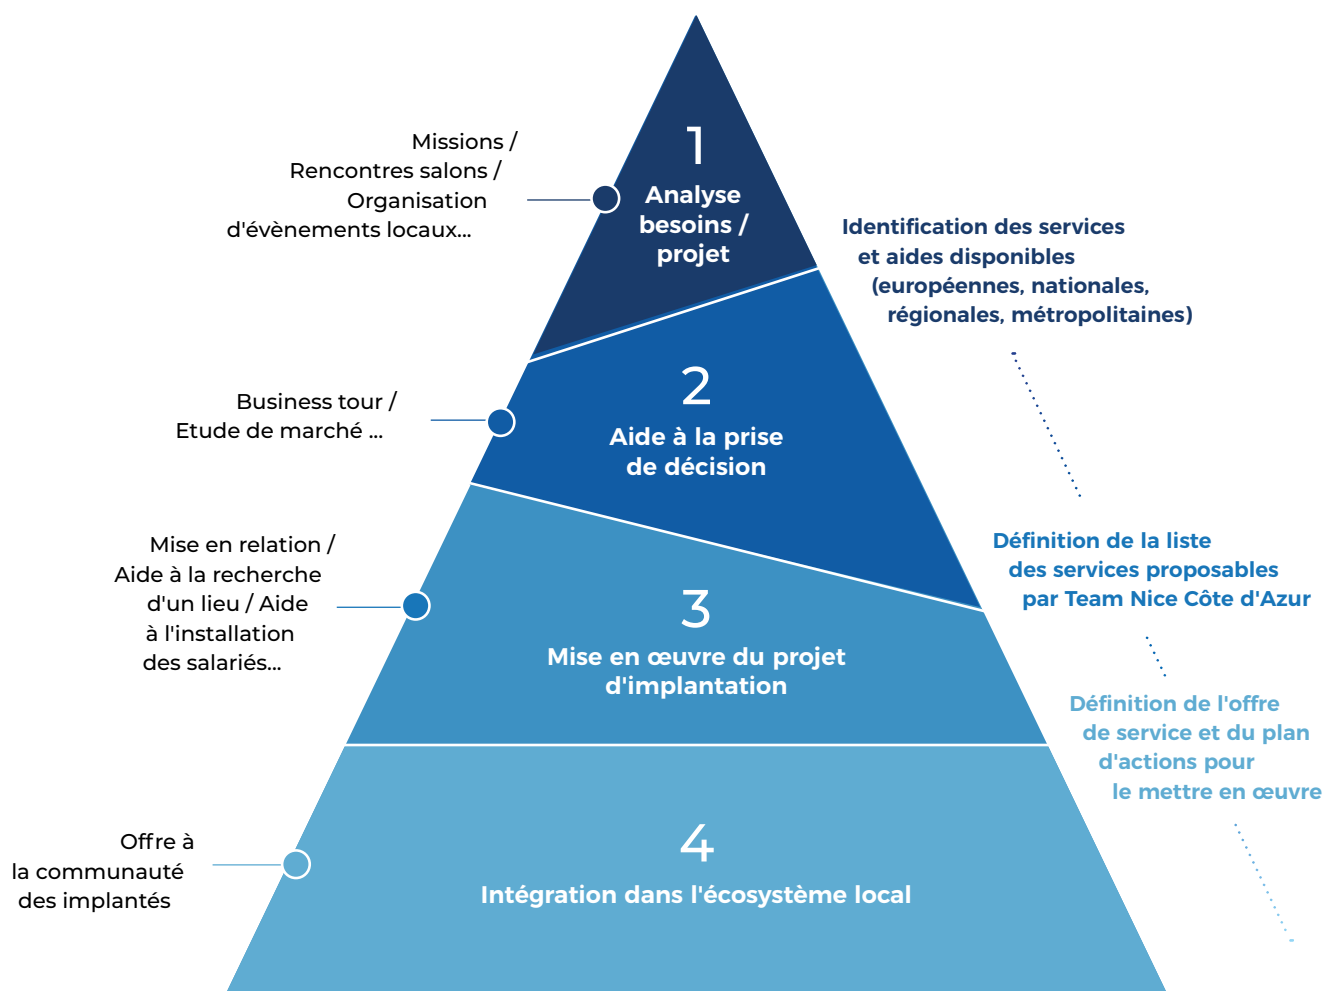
Missions / Rencontres salons / Organisation d'évènements locaux...

1
Analyse besoins / projet

Identification des services et aides disponibles (européennes, nationales, régionales, métropolitaines)

Business tour / Etude de marché ...

2
Aide à la prise de décision

Définition de la liste des services proposables par Team Nice Côte d'Azur

Mise en relation / Aide à la recherche d'un lieu / Aide à l'installation des salariés...

3
Mise en œuvre du projet d'implantation

Définition de l'offre de service et du plan d'actions pour le mettre en œuvre

Offre à la communauté des implantés

4
Intégration dans l'écosystème local